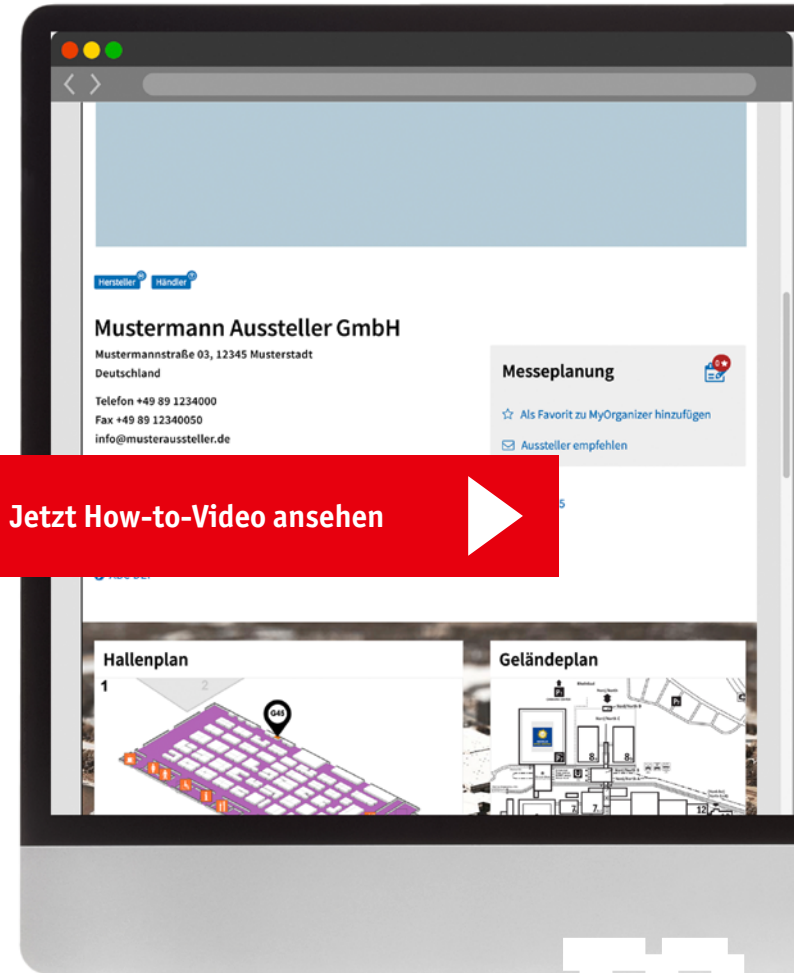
Hersteller Händler

Mustermann Aussteller GmbH

Mustermannstraße 03, 12345 Musterstadt
Deutschland

Telefon +49 89 1234000
Fax +49 89 12340050
info@musteraussteller.de

Messeplanung

Als Favorit zu MyOrganizer hinzufügen

Aussteller empfehlen

Jetzt How-to-Video ansehen

Hallenplan

1

2

G45

Geländeplan

8

7

12